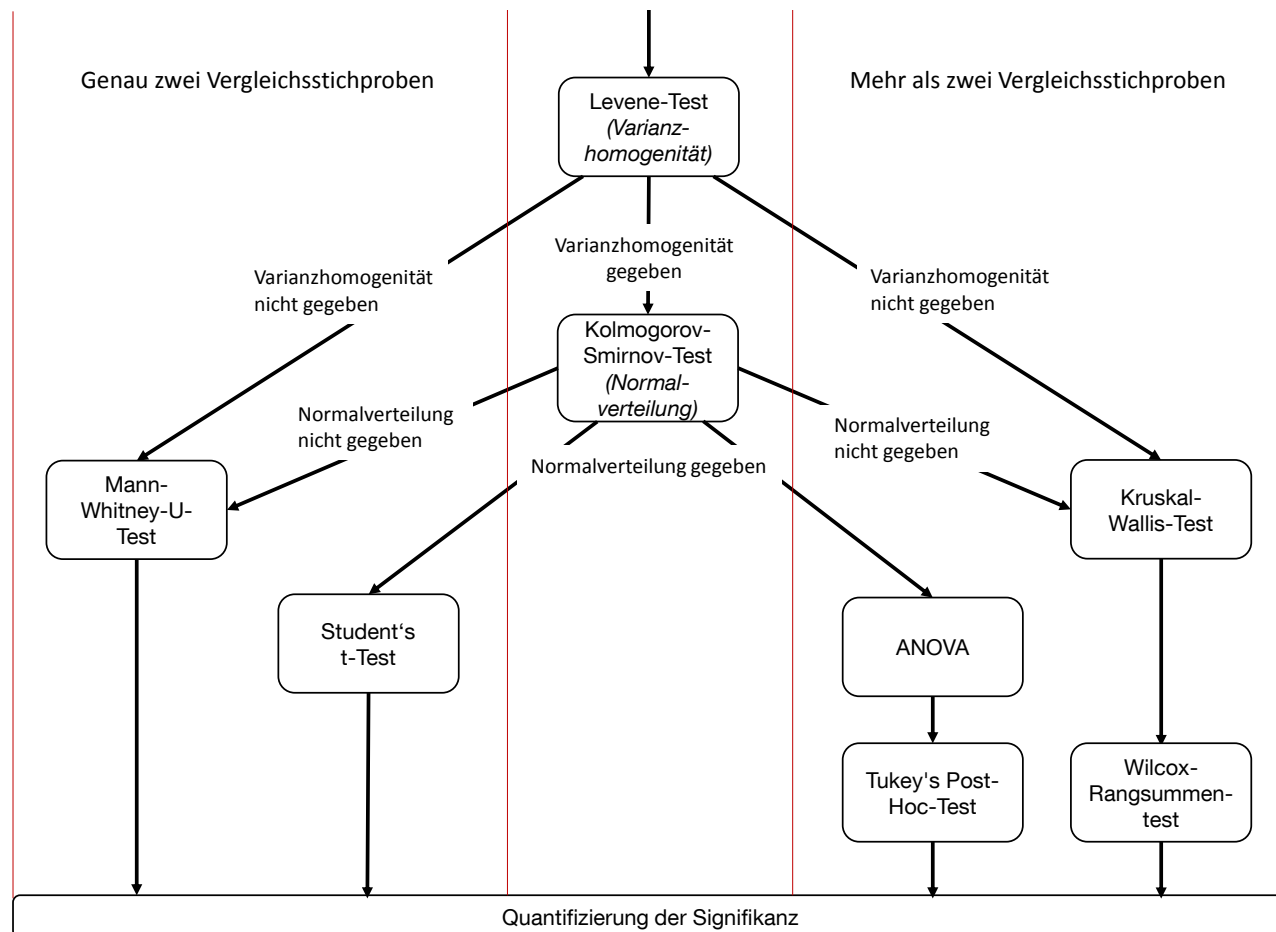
Genau zwei Vergleichsstichproben

Levene-Test (Varianzhomogenität)

Mehr als zwei Vergleichsstichproben

Varianzhomogenität nicht gegeben

Varianzhomogenität gegeben

Varianzhomogenität nicht gegeben

Kolmogorov-Smirnov-Test (Normalverteilung)

Normalverteilung nicht gegeben

Normalverteilung nicht gegeben

Normalverteilung gegeben

Mann-Whitney-U-Test

Kruskal-Wallis-Test

Student‘s t-Test

ANOVA

Tukey's Post-Hoc-Test

Wilcox-Rangsummentest

Quantifizierung der Signifikanz